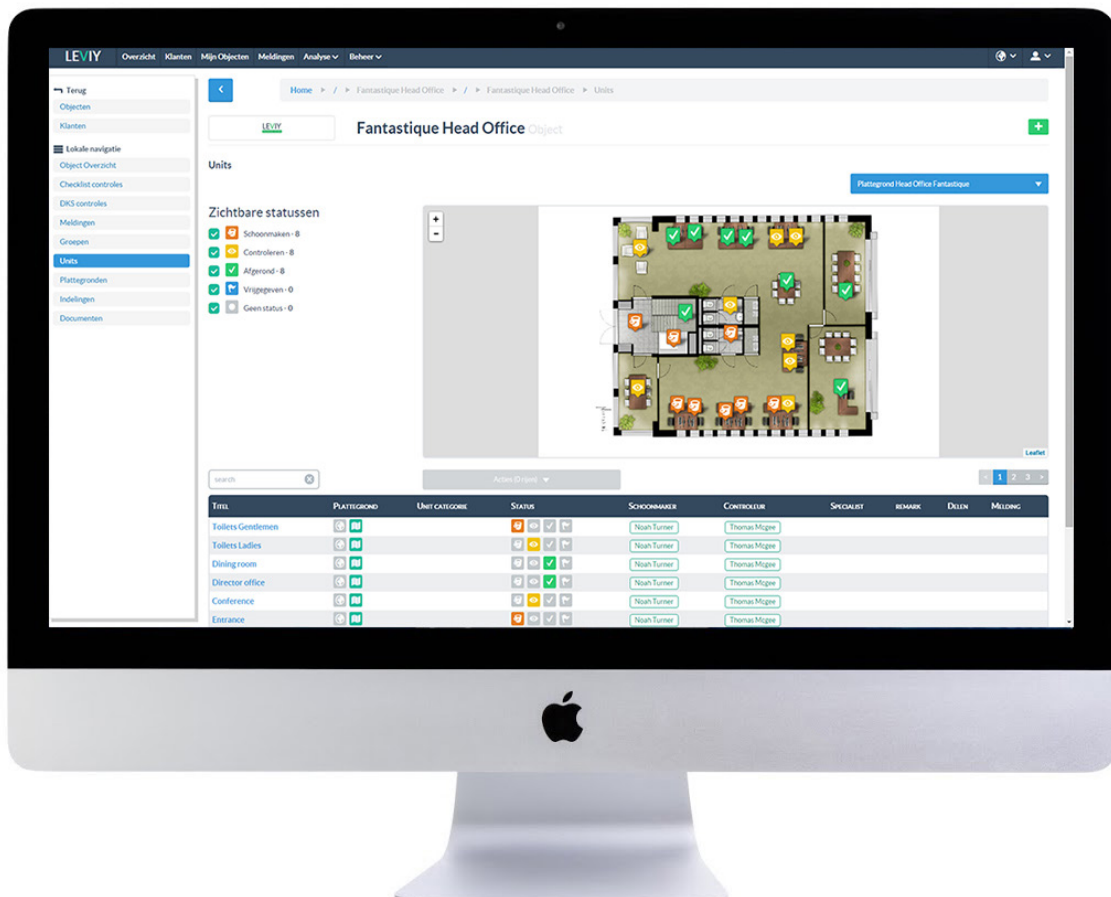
LEVIY Overzicht Klanten Mijn Objecten Meldingen Analyse Beheer

Terug
Objecten
Klanten
Lokale navigatie
Object Overzicht
Checklist controles
DKS controles
Meldingen
Groepen
Units
Plattegronden
Indelingen
Documenten

Home / Fantastique Head Office / Fantastique Head Office / Units

LEVIY

Fantastique Head Office Object

Units

Plattegrond Head Office Fantastique

Zichtbare statussen
Schoonmaken - 8
Controleren - 8
Afgerond - 8
Vrijgegeven - 0
Geen status - 0

Leaflet

search

Acties (0 open)

1 2 3

| Titel | Plattegrond | Unit categorie | Status | Schoonmaker | Controleur | Specialist | Remark | Delen | Melding |
|---|---|---|---|---|---|---|---|---|---|
| Toilets Gentlemen | | | | Noah Turner | Thomas Mcgee | | | | |
| Toilets Ladies | | | | Noah Turner | Thomas Mcgee | | | | |
| Dining room | | | | Noah Turner | Thomas Mcgee | | | | |
| Director office | | | | Noah Turner | Thomas Mcgee | | | | |
| Conference | | | | Noah Turner | Thomas Mcgee | | | | |
| Entrance | | | | Noah Turner | Thomas Mcgee | | | | |